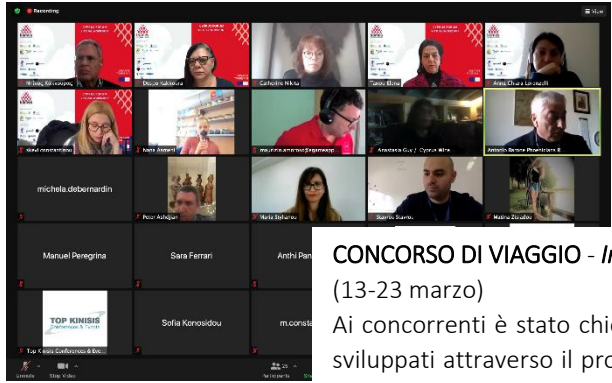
Recording

View

Mihalis Konstantopoulos

Doina Yakimova

Catherine Nikita

Tassou Elena

Anna Chiara Lorenzelli

Sonia Constantinou

Ivana Ananeva

maurizio.amerino@gameapp

Anastasia Guy / Cyprus Alive

Antonio Barone Provenciaro

michela.debernardin

Peter Ashdjian

Maria Stylianou

Stavros Stavrou

Marina Zdroidou

Manuel Peregrina

Sara Ferrari

Anthi Pan

TOP KINISIS Conferences & Events

Top Kinisis Conferences & Eve

Sofia Konosidou

m.consta

Unmute

Stop Video

Participants

CONCORSO DI VIAGGIO - In

(13-23 marzo)

Ai concorrenti è stato chi

sviluppati attraverso il pro